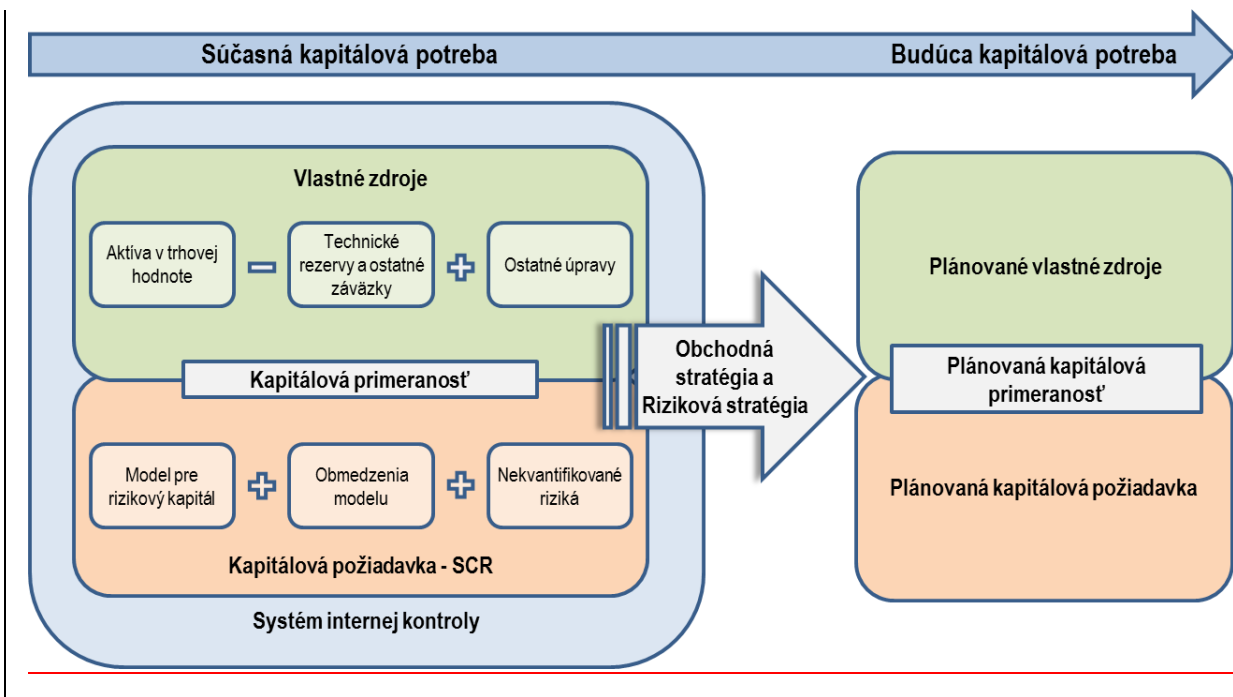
Súčasná kapitálová potreba

Budúca kapitálová potreba

Vlastné zdroje

Aktíva v trhovej hodnote

Technické rezervy a ostatné záväzky

Ostatné úpravy

Kapitálová primeranosť

Model pre rizikový kapitál

Obmedzenia modelu

Nekvantifikované riziká

Kapitálová požiadavka - SCR

Systém internej kontroly

Obchodná stratégia a Riziková stratégia

Plánované vlastné zdroje

Plánovaná kapitálová primeranosť

Plánovaná kapitálová požiadavka